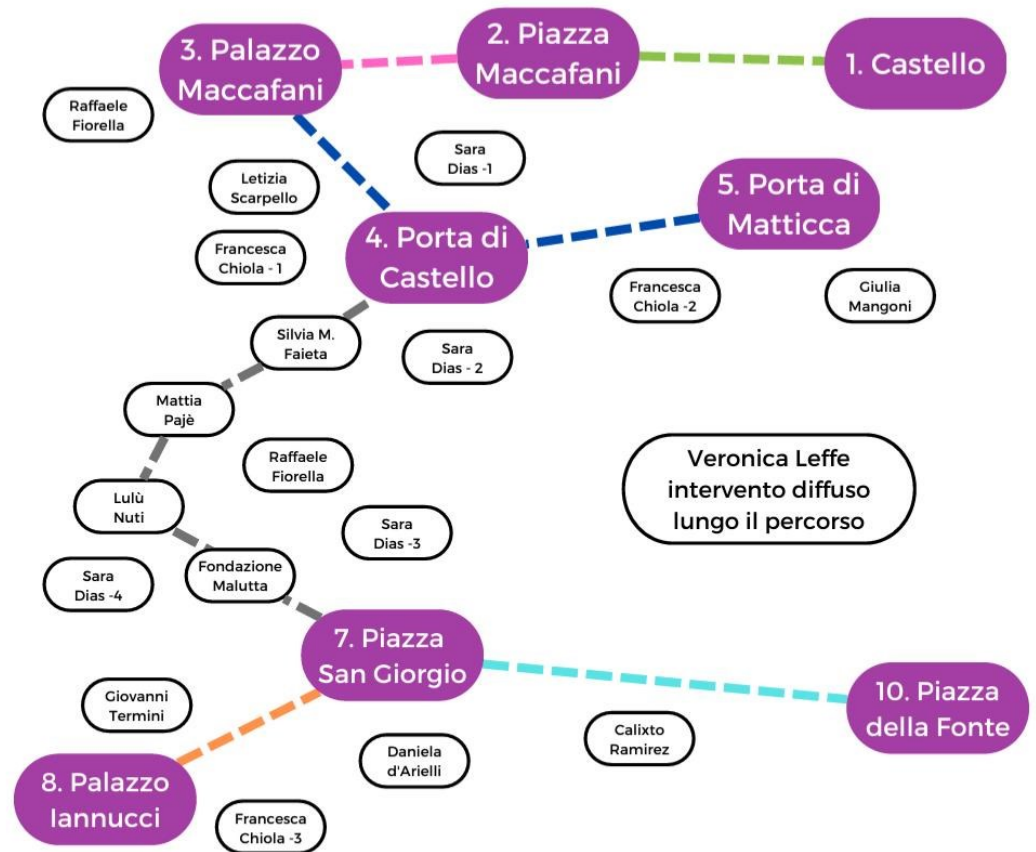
3. Palazzo Maccafani

2. Piazza Maccafani

1. Castello

Raffaele Fiorella

Sara Dias -1

Letizia Scarpello

5. Porta di Matticca

Francesca Chiola - 1

4. Porta di Castello

Francesca Chiola -2

Giulia Mangoni

Silvia M. Faieta

Sara Dias - 2

Mattia Pajè

Raffaele Fiorella

Veronica Leffe intervento diffuso lungo il percorso

Lulù Nuti

Sara Dias -3

Fondazione Malutta

Sara Dias -4

7. Piazza San Giorgio

10. Piazza della Fonte

Giovanni Termini

Calixto Ramirez

Daniela d'Arielli

8. Palazzo Iannucci

Francesca Chiola -3